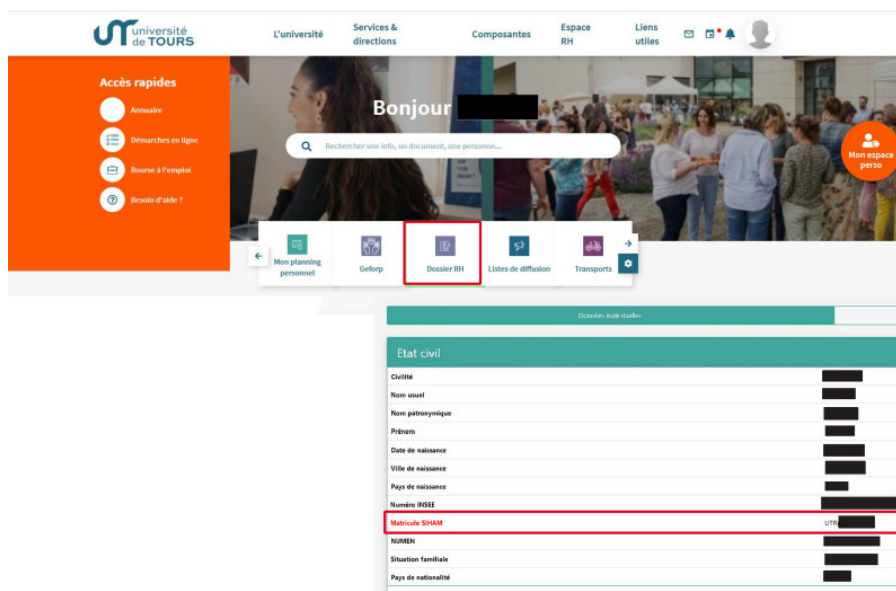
université de TOURS

L'université
Services & directions
Composantes
Espace RH
Liens utiles

Accès rapides
Annuaire
Démarches en ligne
Bourse à l'emploi
Besoin d'aide ?

Bonjour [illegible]

Rechercher une info, un document, une personne...

Mon espace perso

Mon planning personnel
Geforp
Dossier RH
Listes de diffusion
Transports

Données individuelles

Etat civil

| | |
|---|---|
| Civilité | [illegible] |
| Nom usuel | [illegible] |
| Nom patronymique | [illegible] |
| Prénom | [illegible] |
| Date de naissance | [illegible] |
| Ville de naissance | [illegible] |
| Pays de naissance | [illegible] |
| Numéro INSEE | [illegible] |
| Matricule SIHAM | UTR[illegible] |
| NUMEN | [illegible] |
| Situation familiale | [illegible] |
| Pays de nationalité | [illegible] |